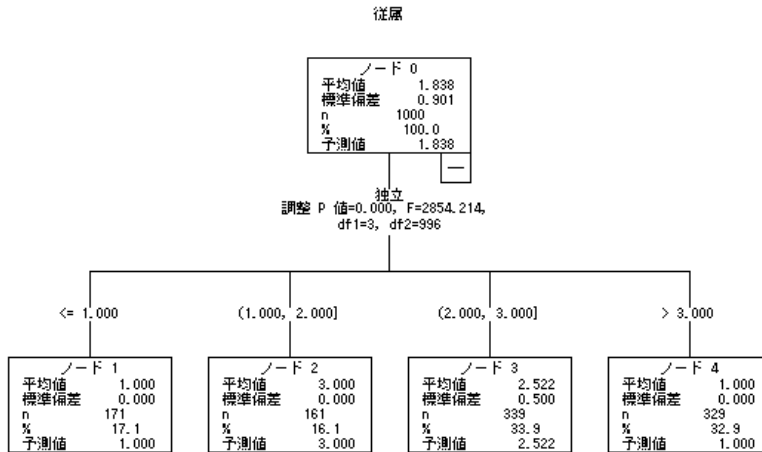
従属

ノード 0
平均値 1.838
標準偏差 0.901
n 1000
% 100.0
予測値 1.838

−

独立
調整 P 値=0.000, F=2854.214, df1=3, df2=996

<= 1.000

(1.000, 2.000]

(2.000, 3.000]

> 3.000

ノード 1
平均値 1.000
標準偏差 0.000
n 171
% 17.1
予測値 1.000

ノード 2
平均値 3.000
標準偏差 0.000
n 161
% 16.1
予測値 3.000

ノード 3
平均値 2.522
標準偏差 0.500
n 339
% 33.9
予測値 2.522

ノード 4
平均値 1.000
標準偏差 0.000
n 329
% 32.9
予測値 1.000